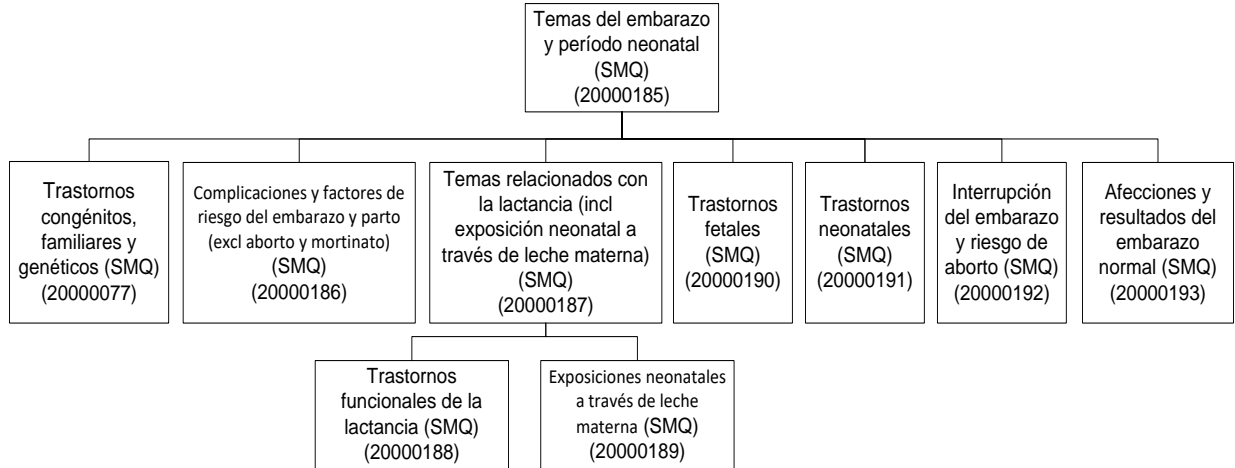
Temas del embarazo y período neonatal (SMQ) (20000185)

Trastornos congénitos, familiares y genéticos (SMQ) (20000077)

Complicaciones y factores de riesgo del embarazo y parto (excl aborto y mortinato) (SMQ) (20000186)

Temas relacionados con la lactancia (incl exposición neonatal a través de leche materna) (SMQ) (20000187)

Trastornos fetales (SMQ) (20000190)

Trastornos neonatales (SMQ) (20000191)

Interrupción del embarazo y riesgo de aborto (SMQ) (20000192)

Afecciones y resultados del embarazo normal (SMQ) (20000193)

Trastornos funcionales de la lactancia (SMQ) (20000188)

Exposiciones neonatales a través de leche materna (SMQ) (20000189)